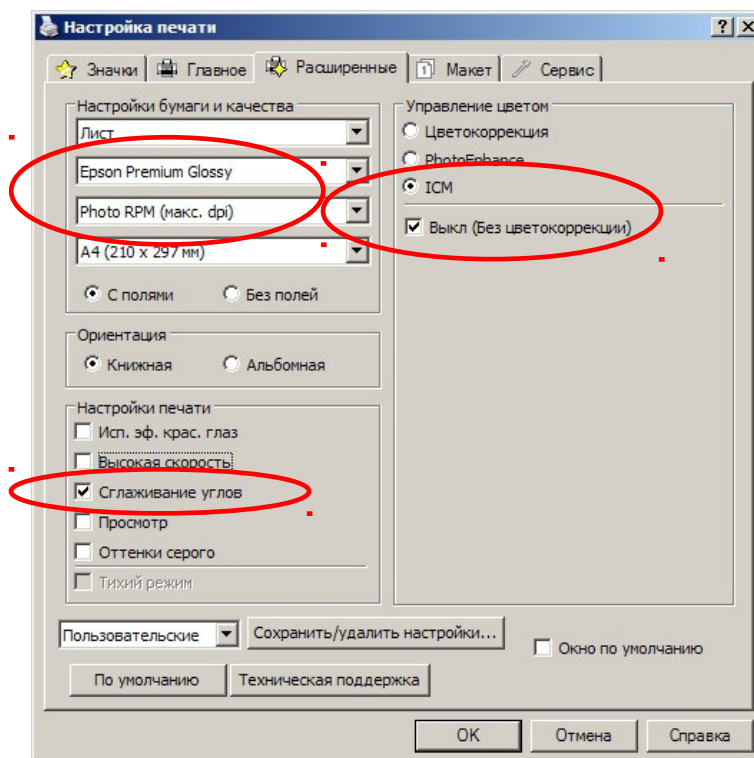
Настройка печати

? X

Значки | Главное | Расширенные | Макет | Сервис

Настройки бумаги и качества

Лист

Epson Premium Glossy

Photo RPM (макс. dpi)

A4 (210 x 297 мм)

С полями Без полей

Ориентация

Книжная Альбомная

Настройки печати

Исп. эф. крас. глаз

Высокая скорость

Сглаживание углов

Просмотр

Оттенки серого

Тихий режим

Управление цветом

Цветокоррекция

PhotoEnhance

ICM

Выкл (Без цветокоррекции)

Пользовательские

Сохранить/удалить настройки...

Окно по умолчанию

По умолчанию

Техническая поддержка

OK Отмена Справка